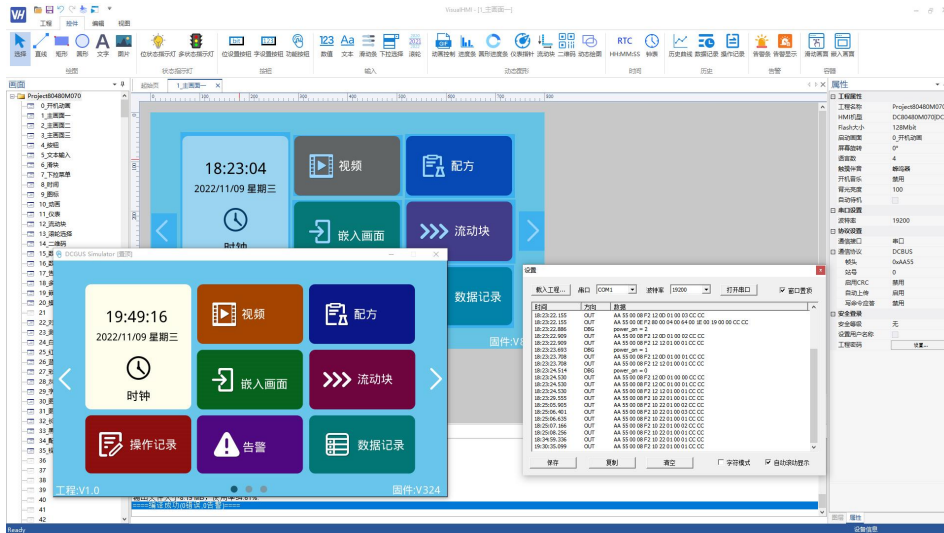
VisualHMI - [1_主画面一]

工程 控件 编辑 视图

选择 直线 矩形 圆形 文字 图片 位状态指示灯 多状态指示灯 位设置按钮 字设置按钮 功能按钮 数值 文本 滑动条 下拉选择 滚轮 动画控制 进度条 圆形进度条 仪表指针 流动块 二维码 动态轨迹 RTC HH:MM:SS 钟表 历史曲线 数据记录 操作记录 告警音 告警显示 滑动页面 嵌入页面

绘图 状态指示灯 按钮 输入 动态图形 时间 历史 告警 容器

图层

Project80480M070
0_开机动画
1_主画面一
2_主画面二
3_主画面三
4_按钮
5_文本输入
6_滑块
7_下拉菜单
8_时间
9_图标
10_动画
11_仪表
12_流动块
13_滚轮选择
14_二维码

起始页 1_主画面一

18:23:04
2022/11/09 星期三
时钟
视频
配方
嵌入画面
流动块
数据记录
固件:V3

DCBUS Simulator (普通)

19:49:16
2022/11/09 星期三
时钟
视频
配方
嵌入画面
流动块
操作记录
告警
数据记录
工程:V1.0
固件:V324

设置

载入工程... 串口 COM1 波特率 19200 打开串口 窗口置顶

| 时间 | 方向 | 数据 |
|---|---|---|
| 18:23:22.155 | OUT | AA 55 00 08 F2 12 0D 01 00 03 CC CC |
| 18:23:22.155 | OUT | AA 55 00 08 F2 80 00 04 00 64 00 1E 00 19 00 00 CC CC |
| 18:23:22.886 | DBG | power_on = 2 |
| 18:23:22.909 | OUT | AA 55 00 08 F2 12 0D 01 00 02 CC CC |
| 18:23:22.909 | OUT | AA 55 00 08 F2 12 12 01 00 01 CC CC |
| 18:23:23.693 | DBG | power_on = 1 |
| 18:23:23.708 | OUT | AA 55 00 08 F2 12 0D 01 00 01 CC CC |
| 18:23:23.708 | OUT | AA 55 00 08 F2 12 12 01 00 01 CC CC |
| 18:23:24.514 | DBG | power_on = 0 |
| 18:23:24.530 | OUT | AA 55 00 08 F2 12 0D 01 00 00 CC CC |
| 18:23:24.530 | OUT | AA 55 00 08 F2 10 0C 01 00 01 CC CC |
| 18:23:24.530 | OUT | AA 55 00 08 F2 12 12 01 00 01 CC CC |
| 18:23:29.555 | OUT | AA 55 00 08 F2 10 22 01 00 01 CC CC |
| 18:25:05.905 | OUT | AA 55 00 08 F2 10 22 01 00 02 CC CC |
| 18:25:06.401 | OUT | AA 55 00 08 F2 10 22 01 00 03 CC CC |
| 18:25:06.635 | OUT | AA 55 00 08 F2 10 22 01 00 01 CC CC |
| 18:25:07.166 | OUT | AA 55 00 08 F2 10 22 01 00 02 CC CC |
| 18:25:08.256 | OUT | AA 55 00 08 F2 10 22 01 00 03 CC CC |
| 18:34:59.336 | OUT | AA 55 00 08 F2 10 22 01 00 01 CC CC |
| 19:30:35.099 | OUT | AA 55 00 08 F2 10 22 01 00 02 CC CC |

保存 复制 清空 字符模式 自动滚动显示

属性

工程属性
工程名称 Project80480M070
HMI机型 DC80480M070
Flash大小 128Mbit
启动画面 0_开机动画
屏幕旋转 0°
语言数 4
触摸伴音 蜂鸣器
开机音乐 禁用
背光亮度 100
自动待机
串口设置
波特率 19200
协议设置
通信接口 串口
通信协议 DCBUS
帧头 0xAA55
站号 0
启用CRC 禁用
自动上传 启用
写命令应答 禁用
安全登录
安全级别 无
设置用户名称
工程密码 设置...

====编译成功0错误0告警====

图层 属性

Ready 设备信息